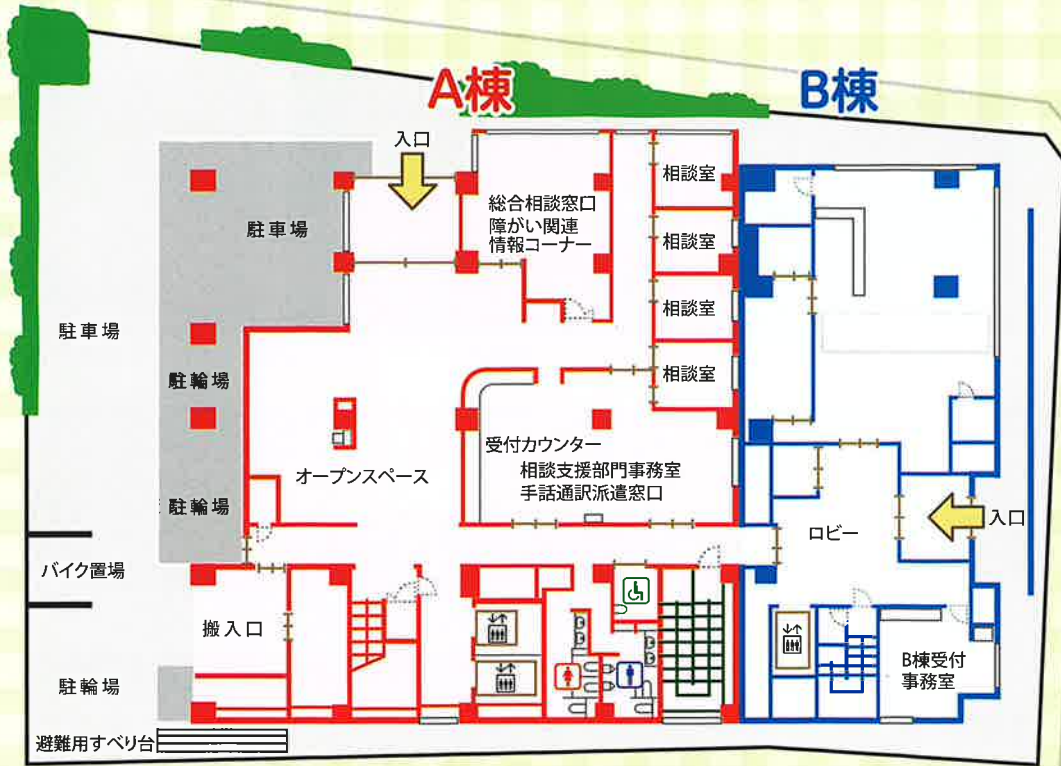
A棟

B棟

入口

総合相談窓口
障がい関連
情報コーナー

相談室

相談室

相談室

相談室

駐車場

駐車場

駐輪場

駐輪場

オープンスペース

受付カウンター
相談支援部門事務室
手話通訳派遣窓口

ロビー

入口

バイク置場

搬入口

B棟受付
事務室

駐輪場

避難用すべり台